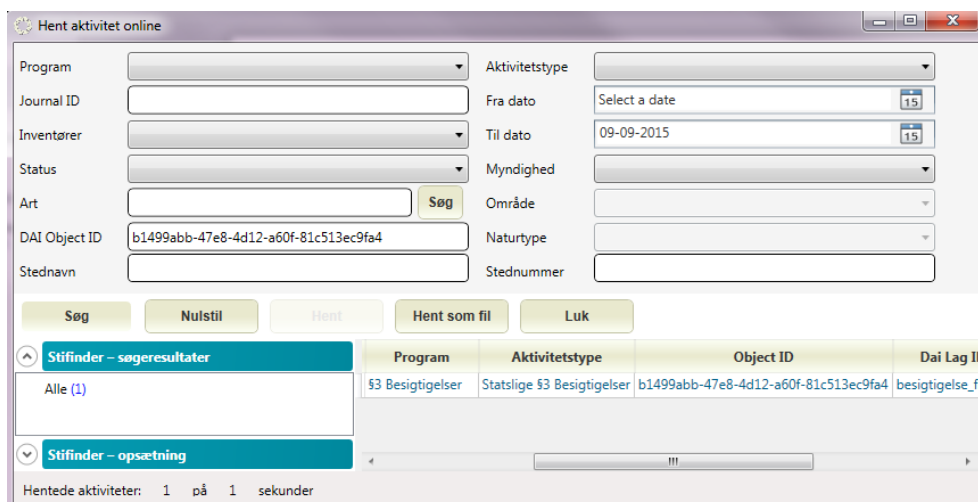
Hent aktivitet online

Program
Journal ID
Inventører
Status
Art
Søg
DAI Object ID b1499abb-47e8-4d12-a60f-81c513ec9fa4
Stednavn

Aktivitetstype
Fra dato Select a date
Til dato 09-09-2015
Myndighed
Område
Naturtype
Stednummer

Søg
Nulstil
Hent
Hent som fil
Luk

Stifinder – søgeresultater
Alle (1)
Stifinder – opsætning

| Program | Aktivitetstype | Object ID | Dai Lag I |
|---|---|---|---|
| §3 Besigtigelser | Statslige §3 Besigtigelser | b1499abb-47e8-4d12-a60f-81c513ec9fa4 | besigtigelse_f |

Hentede aktiviteter: 1 på 1 sekunder